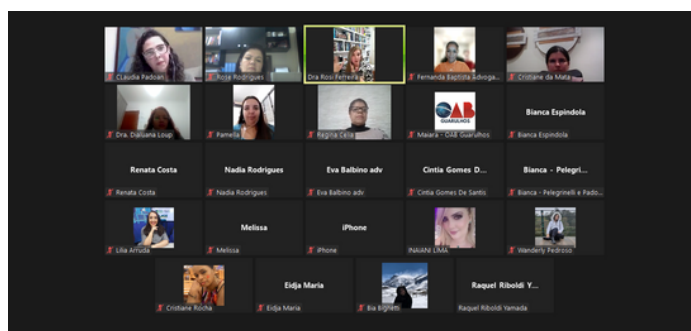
CLaudia Padoan
Rose Rodrigues
Dra Rosi Ferreira
Fernanda Baptista Advoga...
Cristiane da Mata
Dra. Dialuana Loupi
Pamella
Regina Celia
OAB GUARULHOS
Maiara - OAB Guarulhos
Bianca Espindola
Bianca Espindola
Renata Costa
Renata Costa
Nadia Rodrigues
Nadia Rodrigues
Eva Balbino adv
Eva Balbino adv
Cintia Gomes D...
Cintia Gomes De Santis
Bianca - Pelegri...
Bianca - Pelegrinelli e Pado...
Lilia Arruda
Melissa
Melissa
iPhone
iPhone
INAIANI LIMA
Wanderly Pedroso
Cristiane Rocha
Eidja Maria
Eidja Maria
Bia Bighetti
Raquel Riboldi Y...
Raquel Riboldi Yamada